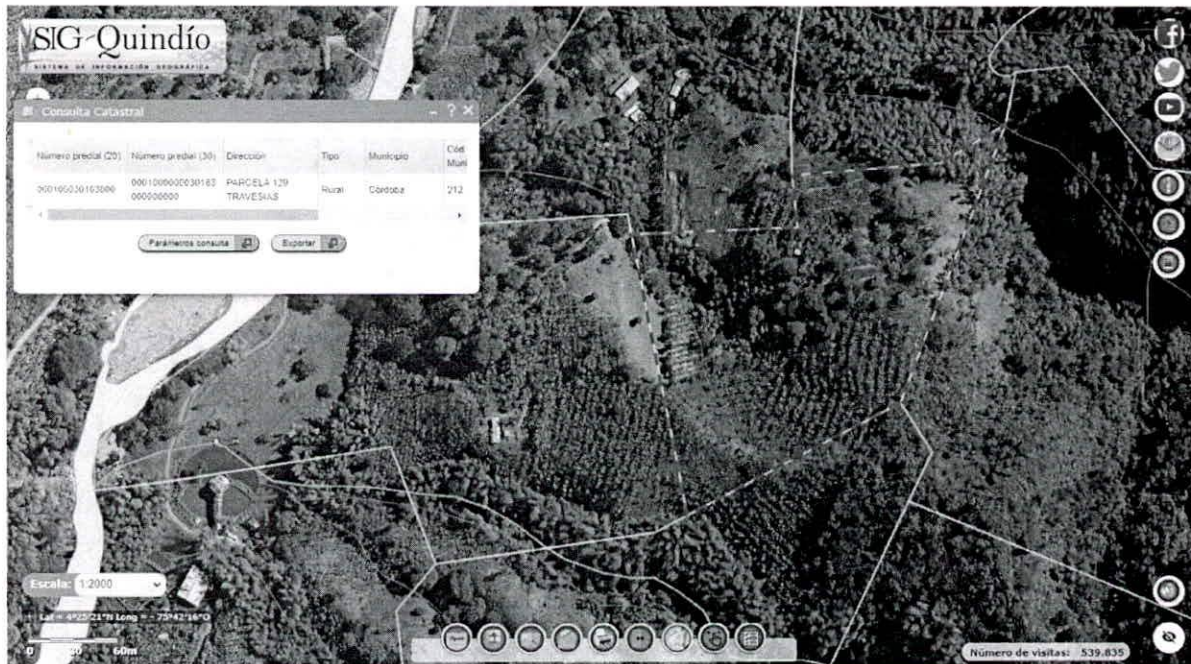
SIG-Quindío
SISTEMA DE INFORMACIÓN GEOGRÁFICA

Consulta Catastral

| Número predial (20) | Número predial (30) | Dirección | Tipo | Municipio | Cód. Muni |
|---|---|---|---|---|---|
| 000100030163000 | 000100000030163 000000000 | PARCELA 129 TRAVESIAS | Rural | Cordoba | 212 |

Parámetros consulta
Exportar

Escala: 1:2000
Lat = 4°23'21"N Long = -75°42'16"O
0 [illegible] 60m

Número de visitas: 539.835